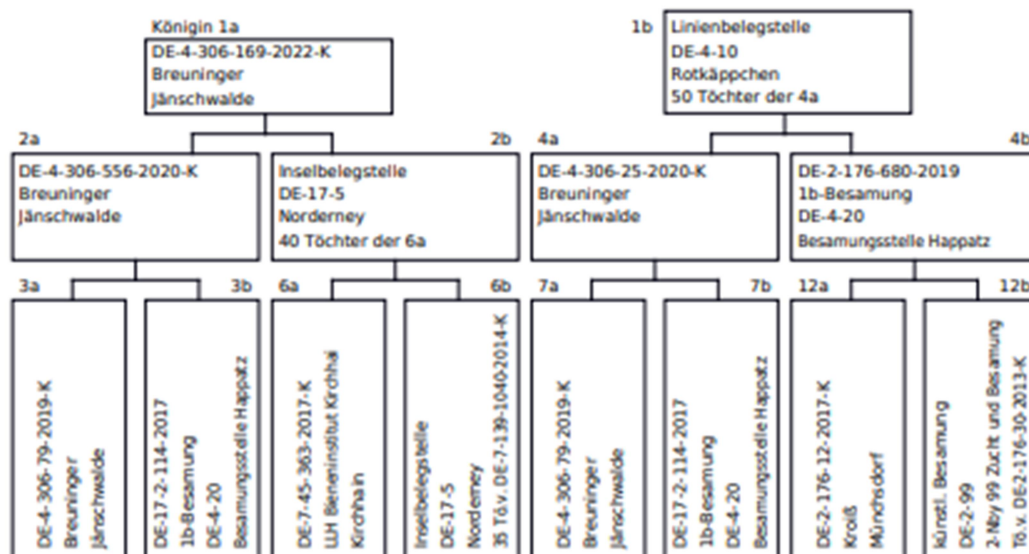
Königin 1a
DE-4-306-169-2022-K
Breuninger
Jänschwalde

1b
Linienbelegstelle
DE-4-10
Rotkäppchen
50 Töchter der 4a

2a
DE-4-306-556-2020-K
Breuninger
Jänschwalde

2b
Inselbelegstelle
DE-17-5
Norderney
40 Töchter der 6a

4a
DE-4-306-25-2020-K
Breuninger
Jänschwalde

4b
DE-2-176-680-2019
1b-Besamung
DE-4-20
Besamungsstelle Happatz

3a
DE-4-306-79-2019-K
Breuninger
Jänschwalde

3b
DE-17-2-114-2017
1b-Besamung
DE-4-20
Besamungsstelle Happatz

6a
DE-7-45-363-2017-K
LLH Bieneninstitut Kirchhain
Kirchhain

6b
Inselbelegstelle
DE-17-5
Norderney
35 Tö.v. DE-7-139-1040-2014-K

7a
DE-4-306-79-2019-K
Breuninger
Jänschwalde

7b
DE-17-2-114-2017
1b-Besamung
DE-4-20
Besamungsstelle Happatz

12a
DE-2-176-12-2017-K
Kroiß
Münchsdorf

12b
künstl. Besamung
DE-2-99
2-Nby 99 Zucht und Besamung
Tö.v. DE-2-176-30-2013-K